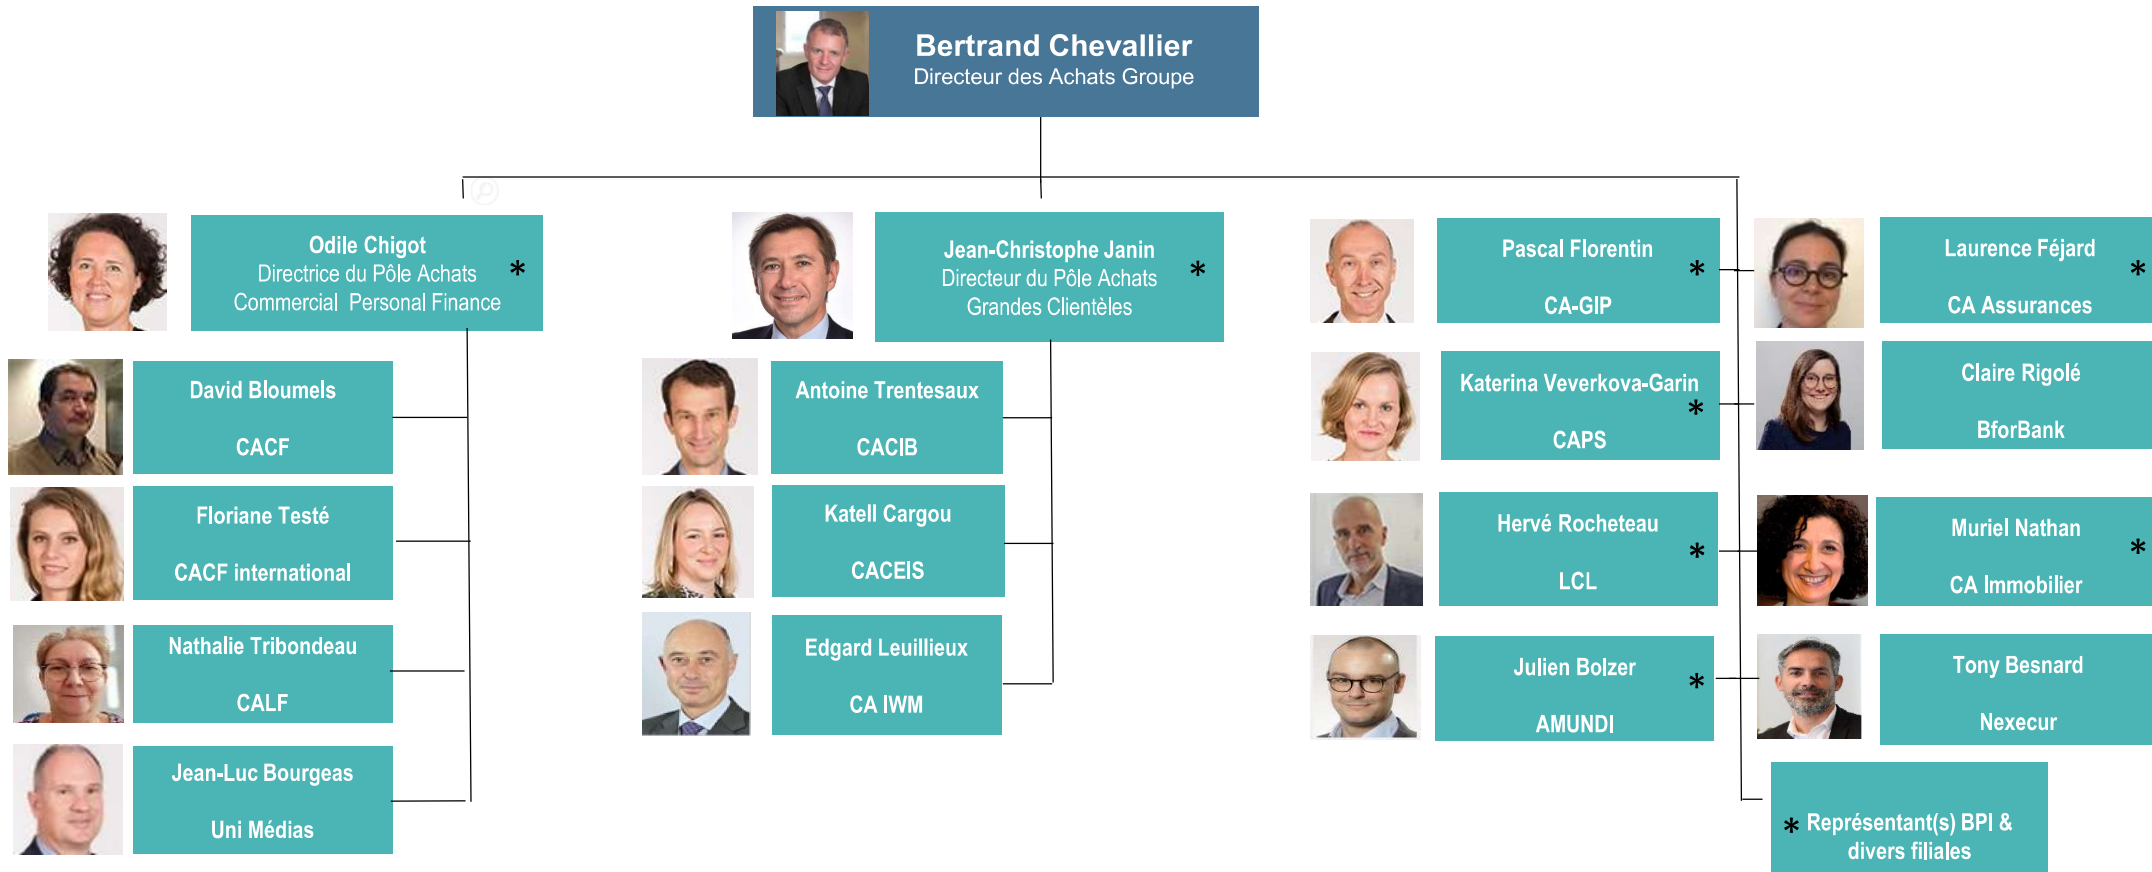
Bertrand Chevallier
Directeur des Achats Groupe

Odile Chigot
Directrice du Pôle Achats Commercial Personal Finance
*

David Bloumels
CACF

Floriane Testé
CACF international

Nathalie Tribondeau
CALF

Jean-Luc Bourgeas
Uni Médias

Jean-Christophe Janin
Directeur du Pôle Achats Grandes Clientèles
*

Antoine Trentesaux
CACIB

Katell Cargou
CACEIS

Edgard Leuillieux
CA IWM

Pascal Florentin
CA-GIP
*

Katerina Veverkova-Garin
CAPS
*

Hervé Rocheteau
LCL
*

Julien Bolzer
AMUNDI
*

Laurence Féjard
CA Assurances
*

Claire Rigolé
BforBank

Muriel Nathan
CA Immobilier
*

Tony Besnard
Nexecur

* Représentant(s) BPI & divers filiales